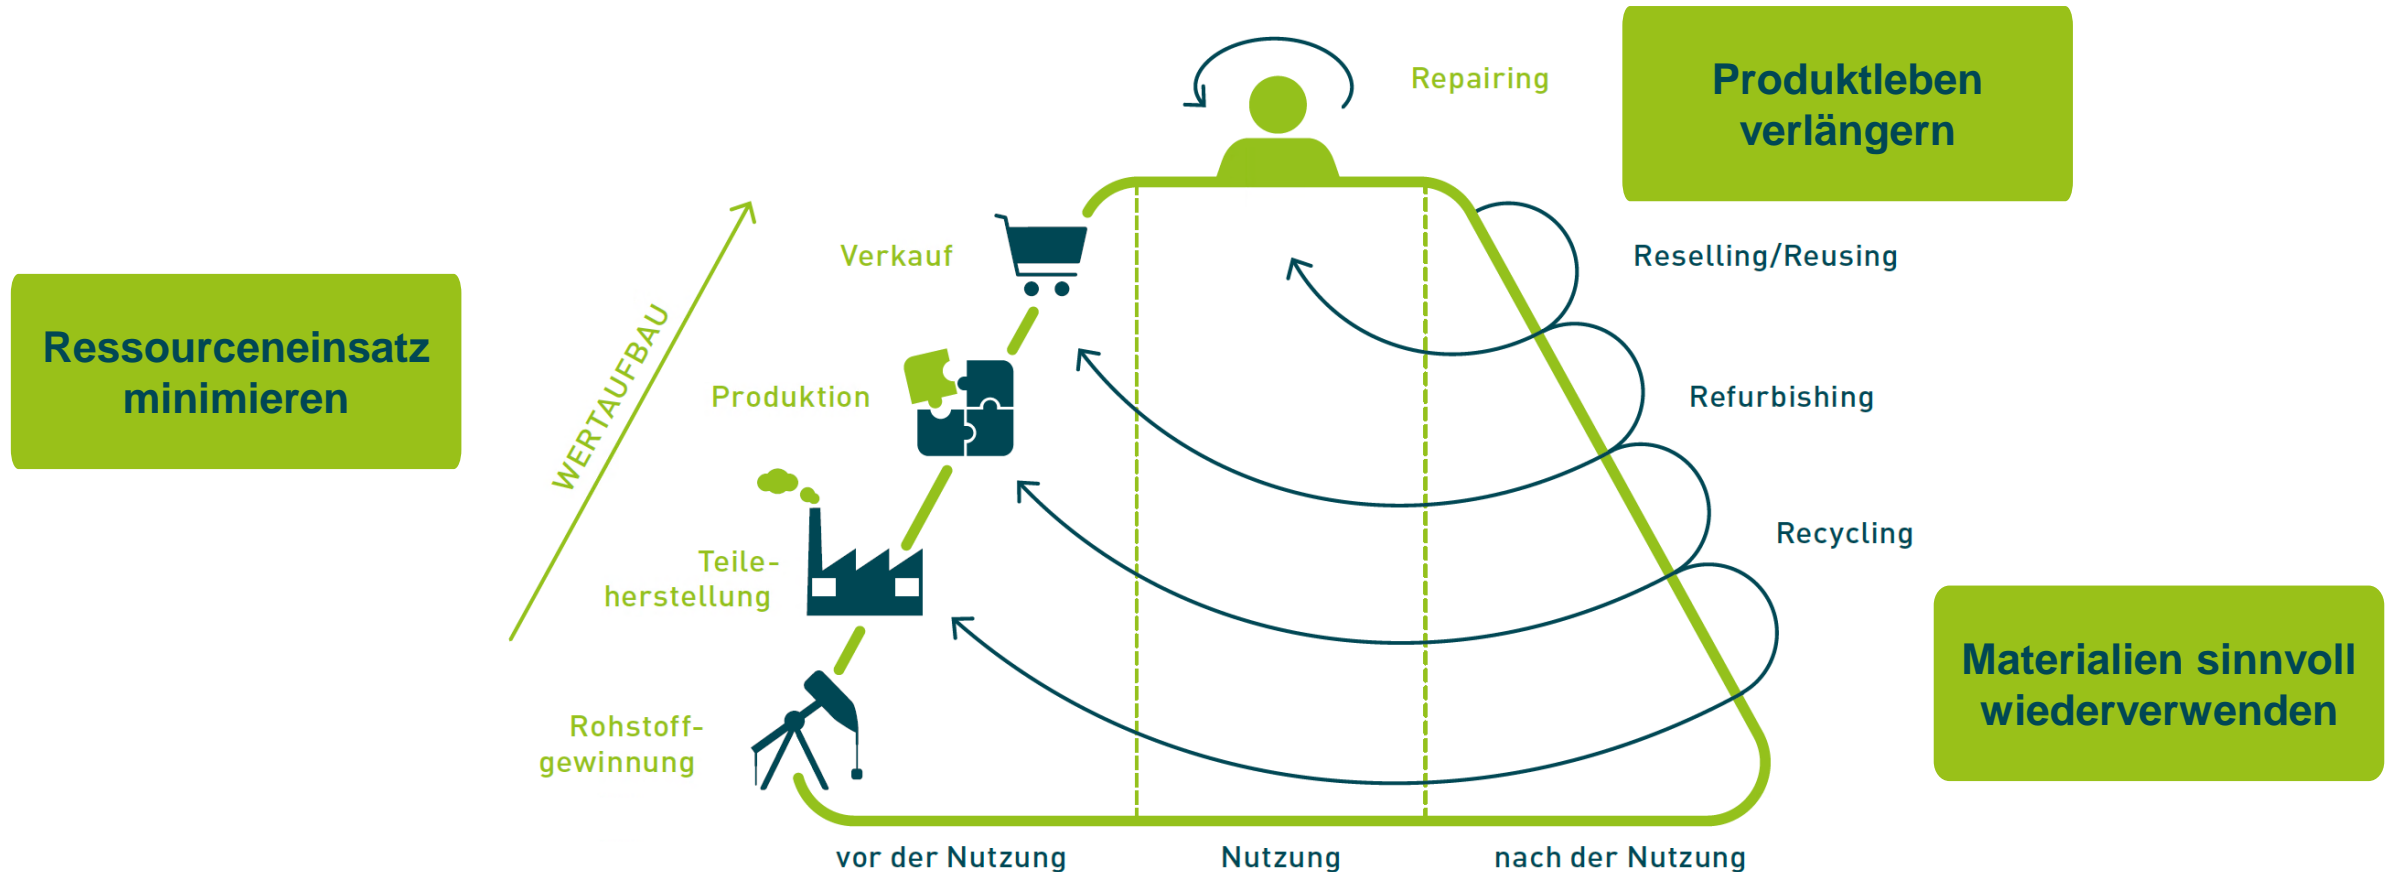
Produktleben verlängern

Repairing

Ressourceneinsatz minimieren

WERTAUFBAU

Verkauf

Produktion

Teileherstellung

Rohstoffgewinnung

Reselling/Reusing

Refurbishing

Recycling

Materialien sinnvoll wiederverwenden

vor der Nutzung

Nutzung

nach der Nutzung